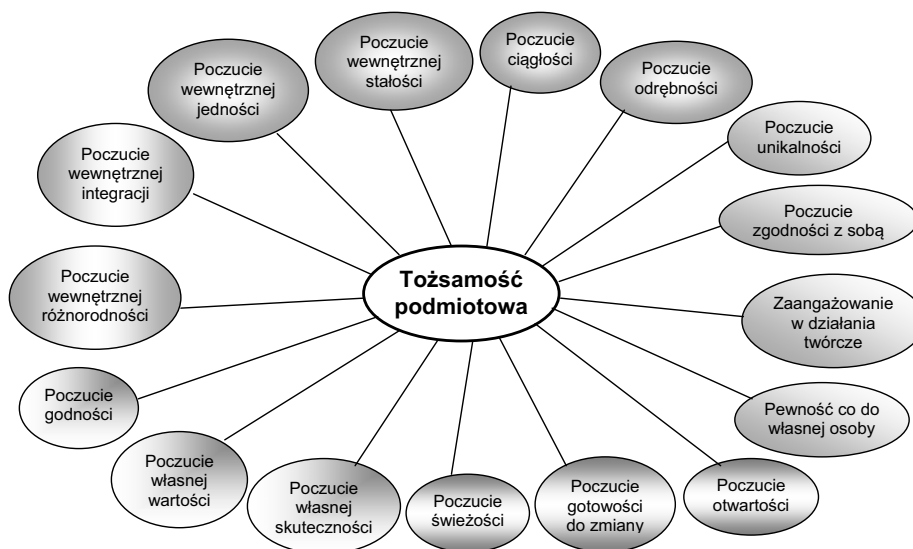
Tożsamość podmiotowa

Poczucie wewnętrznej jedności

Poczucie wewnętrznej stałości

Poczucie ciągłości

Poczucie odrębności

Poczucie unikalności

Poczucie zgodności z sobą

Zaangażowanie w działania twórcze

Pewność co do własnej osoby

Poczucie otwartości

Poczucie gotowości do zmiany

Poczucie świeżości

Poczucie własnej skuteczności

Poczucie własnej wartości

Poczucie godności

Poczucie wewnętrznej różnorodności

Poczucie wewnętrznej integracji